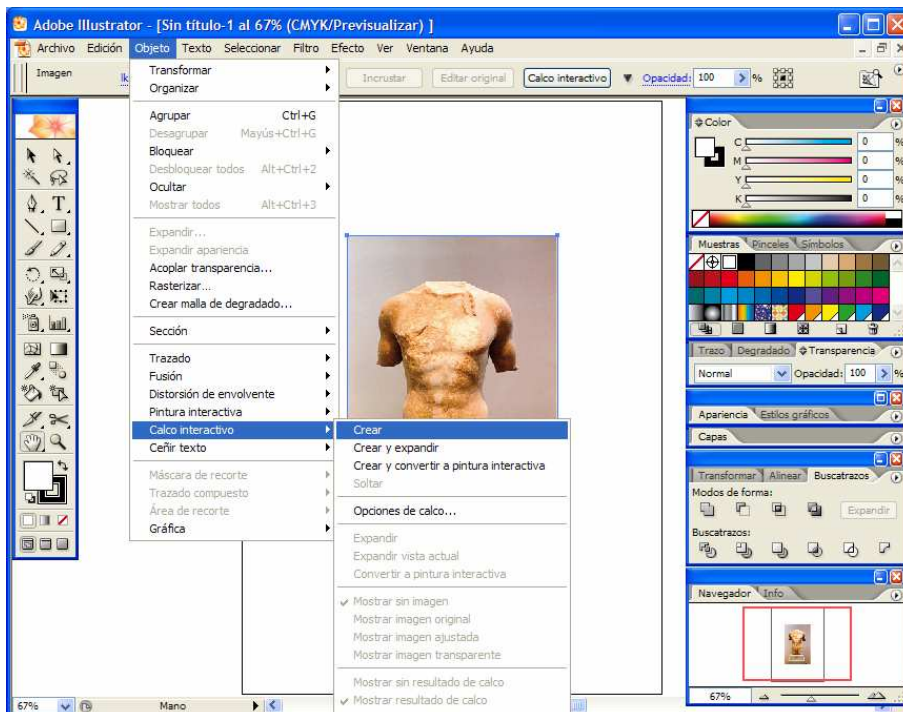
Adobe Illustrator - [Sin título-1 al 67% (CMYK/Previsualizar) ]

Archivo Edición Objeto Texto Seleccionar Filtro Efecto Ver Ventana Ayuda

Imagen

Incrustar Editar original Calco interactivo Opacidad: 100 %

Transformar
Organizar

Agrupar Ctrl+G
Desagrupar Mayús+Ctrl+G
Bloquear
Desbloquear todos Alt+Ctrl+2
Ocultar
Mostrar todos Alt+Ctrl+3

Expandir...
Expandir apariencia
Acoplar transparencia...
Rasterizar...
Crear malla de degradado...

Sección

Trazado
Fusión
Distorsión de envolvente
Pintura interactiva
Calco interactivo
Ceñir texto

Máscara de recorte
Trazado compuesto
Área de recorte
Gráfica

Crear
Crear y expandir
Crear y convertir a pintura interactiva
Soltar

Opciones de calco...

Expandir
Expandir vista actual
Convertir a pintura interactiva

Mostrar sin imagen
Mostrar imagen original
Mostrar imagen ajustada
Mostrar imagen transparente

Mostrar sin resultado de calco
Mostrar resultado de calco

Color
C 0 %
M 0 %
Y 0 %
K 0 %

Muestras Pinceles Símbolos

Trazo Degradado Transparencia
Normal Opacidad: 100 %

Apariencia Estilos gráficos

Capas

Transformar Alinear Buscatrazos
Modos de forma:
Expandir
Buscatrazos:

Navegador Info

67%

67% Mano